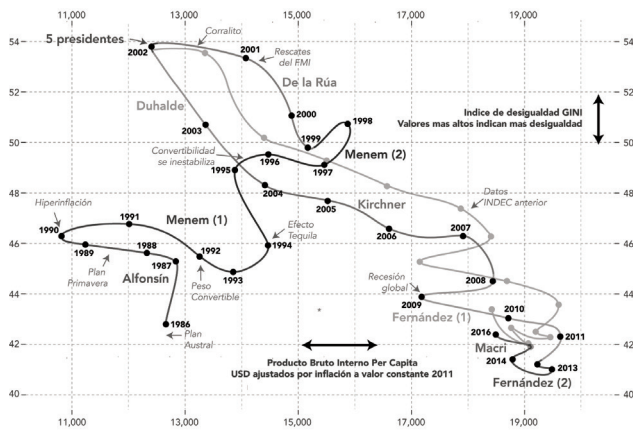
11,000
13,000
15,000
17,000
19,000

54
52
50
48
46
44
42
40

5 presidentes
Corralito
2001
Rescates del FMI
2002
De la Rúa
Duhalde
2000
2003
1999
1998
Indice de desigualdad GINI
Valores mas altos indican mas desigualdad
Convertibilidad se inestabiliza
1996
1997
Menem (2)
1995
2004
2005
Kirchner
Datos INDEC anterior
Hiperinflación
1991
Menem (1)
Efecto Tequila
2006
2007
1990
1989
1988
1992
1994
Plan Primavera
Alfonsín
1987
Peso Convertible
1993
Recesión global
2008
2009
2010
Fernández (1)
1986
Plan Austral
2016
2011
Macri
Producto Bruto Interno Per Capita
USD ajustados por inflación a valor constante 2011
2014
2013
Fernández (2)